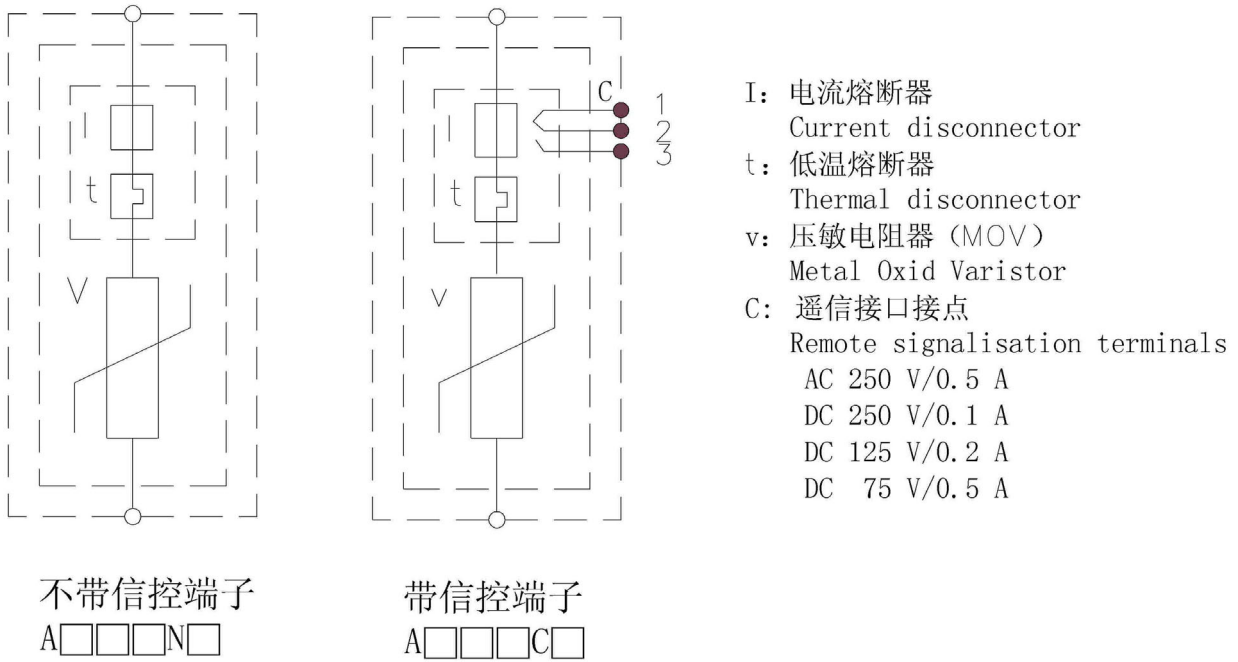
I

t

V

C

1

2

3

I

t

v

不带信控端子
A□□□N□

带信控端子
A□□□C□

I：电流熔断器
Current disconnector
t：低温熔断器
Thermal disconnector
v：压敏电阻器（MOV）
Metal Oxid Varistor
C：遥信接口接点
Remote signalisation terminals
AC 250 V/0.5 A
DC 250 V/0.1 A
DC 125 V/0.2 A
DC 75 V/0.5 A